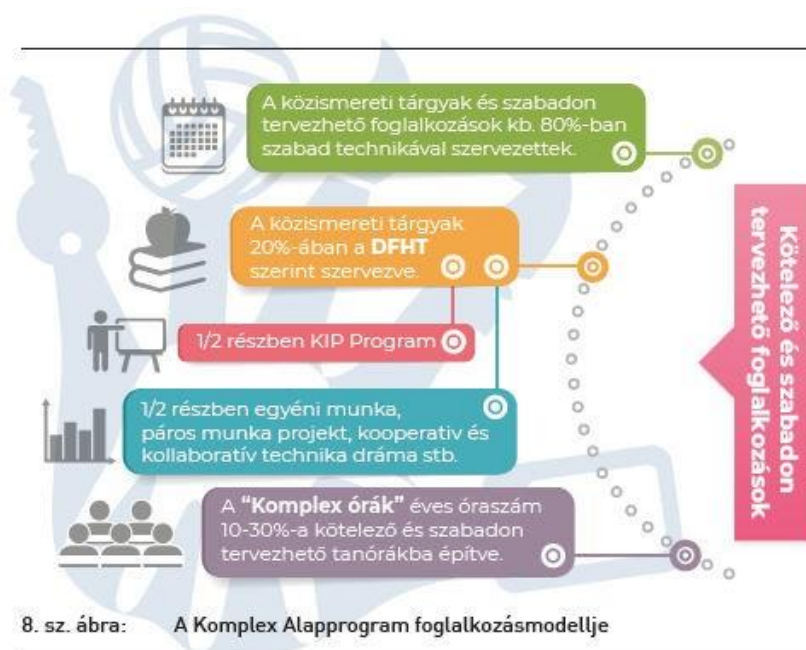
A közismereti tárgyak és szabadon tervezhető foglalkozások kb. 80%-ban szabad technikával szervezettek.

A közismereti tárgyak 20%-ában a **DFHT** szerint szervezve.

1/2 részben KIP Program

1/2 részben egyéni munka, páros munka projekt, kooperatív és kollaboratív technika dráma stb.

A **"Komplex órák"** éves óraszám 10-30%-a kötelező és szabadon tervezhető tanórákba építve.

Kötelező és szabadon tervezhető foglalkozások

8. sz. ábra: A Komplex Alapprogram foglalkozásmodellje